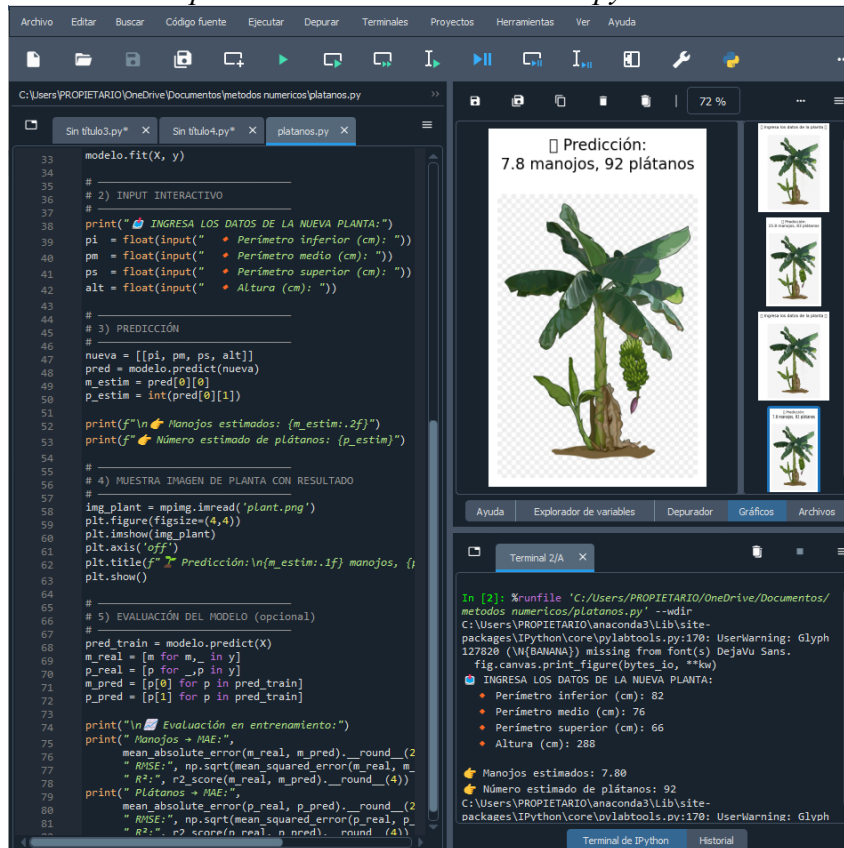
Archivo Editar Buscar Código fuente Ejecutar Depurar Terminales Proyectos Herramientas Ver Ayuda

C:\Users\PROPIETARIO\OneDrive\Documentos\metodos numericos\platanos.py

Sin título3.py* × Sin título4.py* × platanos.py ×

33 modelo.fit(X, y)
34
35 # ———————————————
36 # 2) INPUT INTERACTIVO
37 # ———————————————
38 print("📥 INGRESA LOS DATOS DE LA NUEVA PLANTA:")
39 pi = float(input(" 🔸 Perímetro inferior (cm): "))
40 pm = float(input(" 🔸 Perímetro medio (cm): "))
41 ps = float(input(" 🔸 Perímetro superior (cm): "))
42 alt = float(input(" 🔸 Altura (cm): "))
43
44 # ———————————————
45 # 3) PREDICCIÓN
46 # ———————————————
47 nueva = [[pi, pm, ps, alt]]
48 pred = modelo.predict(nueva)
49 m_estim = pred[0][0]
50 p_estim = int(pred[0][1])
51
52 print(f"\n👉 Manojos estimados: {m_estim:.2f}")
53 print(f"👉 Número estimado de plátanos: {p_estim}")
54
55 # ———————————————
56 # 4) MUESTRA IMAGEN DE PLANTA CON RESULTADO
57 # ———————————————
58 img_plant = mpimg.imread('plant.png')
59 plt.figure(figsize=(4,4))
60 plt.imshow(img_plant)
61 plt.axis('off')
62 plt.title(f"🌱 Predicción:\n{m_estim:.1f} manojos, {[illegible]
63 plt.show()
64
65 # ———————————————
66 # 5) EVALUACIÓN DEL MODELO (opcional)
67 # ———————————————
68 pred_train = modelo.predict(X)
69 m_real = [m for m,_ in y]
70 p_real = [p for _,p in y]
71 m_pred = [p[0] for p in pred_train]
72 p_pred = [p[1] for p in pred_train]
73
74 print("\n📈 Evaluación en entrenamiento:")
75 print(" Manojos → MAE:",
76 mean_absolute_error(m_real, m_pred).__round__(2
77 " RMSE:", np.sqrt(mean_squared_error(m_real, m_
78 " R²:", r2_score(m_real, m_pred).__round__(4))
79 print(" Plátanos → MAE:",
80 mean_absolute_error(p_real, p_pred).__round__(2
81 " RMSE:", np.sqrt(mean_squared_error(p_real, p_
82 " R²:", r2_score(p_real, p_pred).__round__(4))

72 %

□ Predicción:
7.8 manojos, 92 plátanos

Ayuda Explorador de variables Depurador Gráficos Archivos

Terminal 2/A ×

In [2]: %runfile 'C:/Users/PROPIETARIO/OneDrive/Documentos/metodos numericos/platanos.py' --wdir
C:\Users\PROPIETARIO\anaconda3\Lib\site-packages\IPython\core\pylabtools.py:170: UserWarning: Glyph 127820 (\N{BANANA}) missing from font(s) DejaVu Sans.
fig.canvas.print_figure(bytes_io, **kw)
📥 INGRESA LOS DATOS DE LA NUEVA PLANTA:
🔸 Perímetro inferior (cm): 82
🔸 Perímetro medio (cm): 76
🔸 Perímetro superior (cm): 66
🔸 Altura (cm): 288

👉 Manojos estimados: 7.80
👉 Número estimado de plátanos: 92
C:\Users\PROPIETARIO\anaconda3\Lib\site-packages\IPython\core\pylabtools.py:170: UserWarning: Glyph

Terminal de IPython Historial